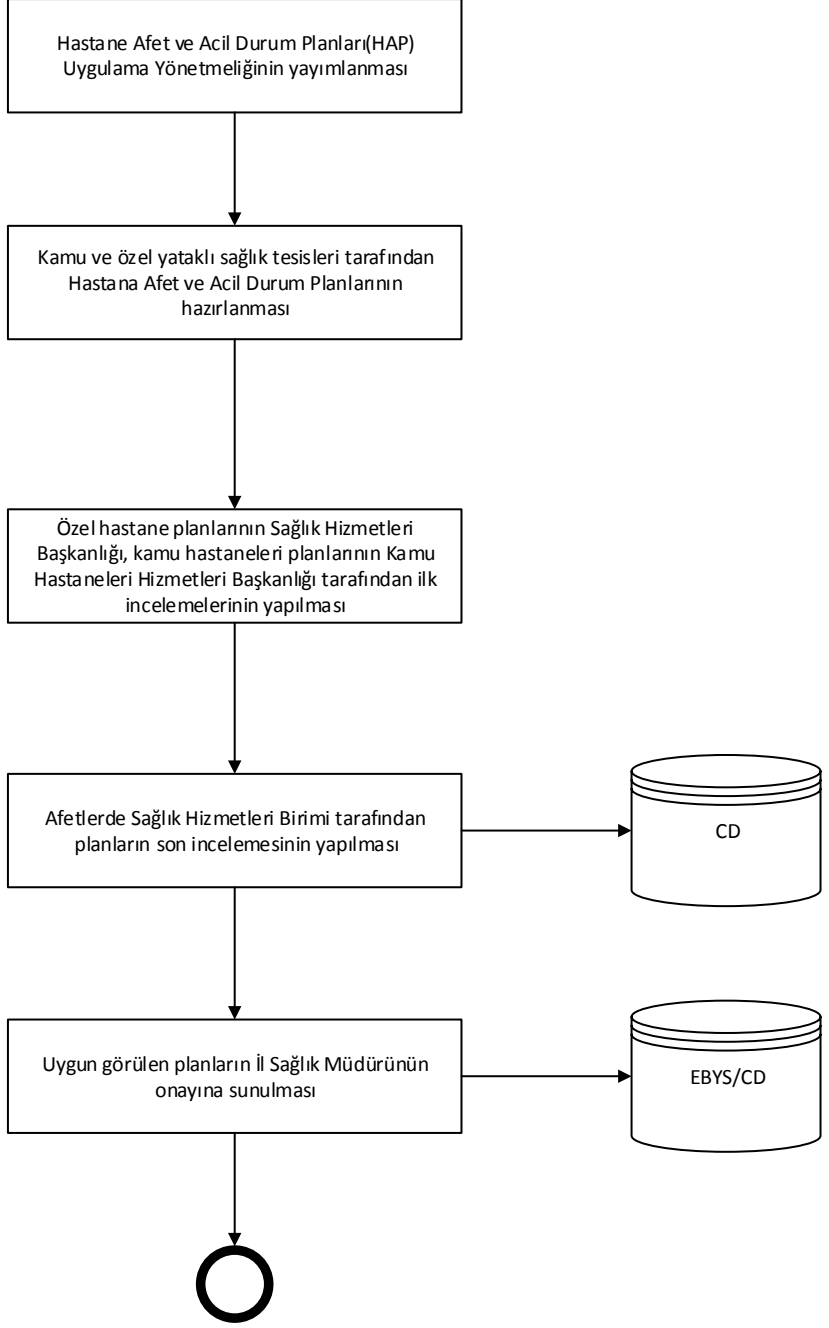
Hastane Afet ve Acil Durum Planları(HAP) Uygulama Yönetmeliğinin yayımlanması

Kamu ve özel yataklı sağlık tesisleri tarafından Hastana Afet ve Acil Durum Planlarının hazırlanması

Özel hastane planlarının Sağlık Hizmetleri Başkanlığı, kamu hastaneleri planlarının Kamu Hastaneleri Hizmetleri Başkanlığı tarafından ilk incelemelerinin yapılması

Afetlerde Sağlık Hizmetleri Birimi tarafından planların son incelemesinin yapılması

CD

Uygun görülen planların İl Sağlık Müdürünün onayına sunulması

EBYS/CD